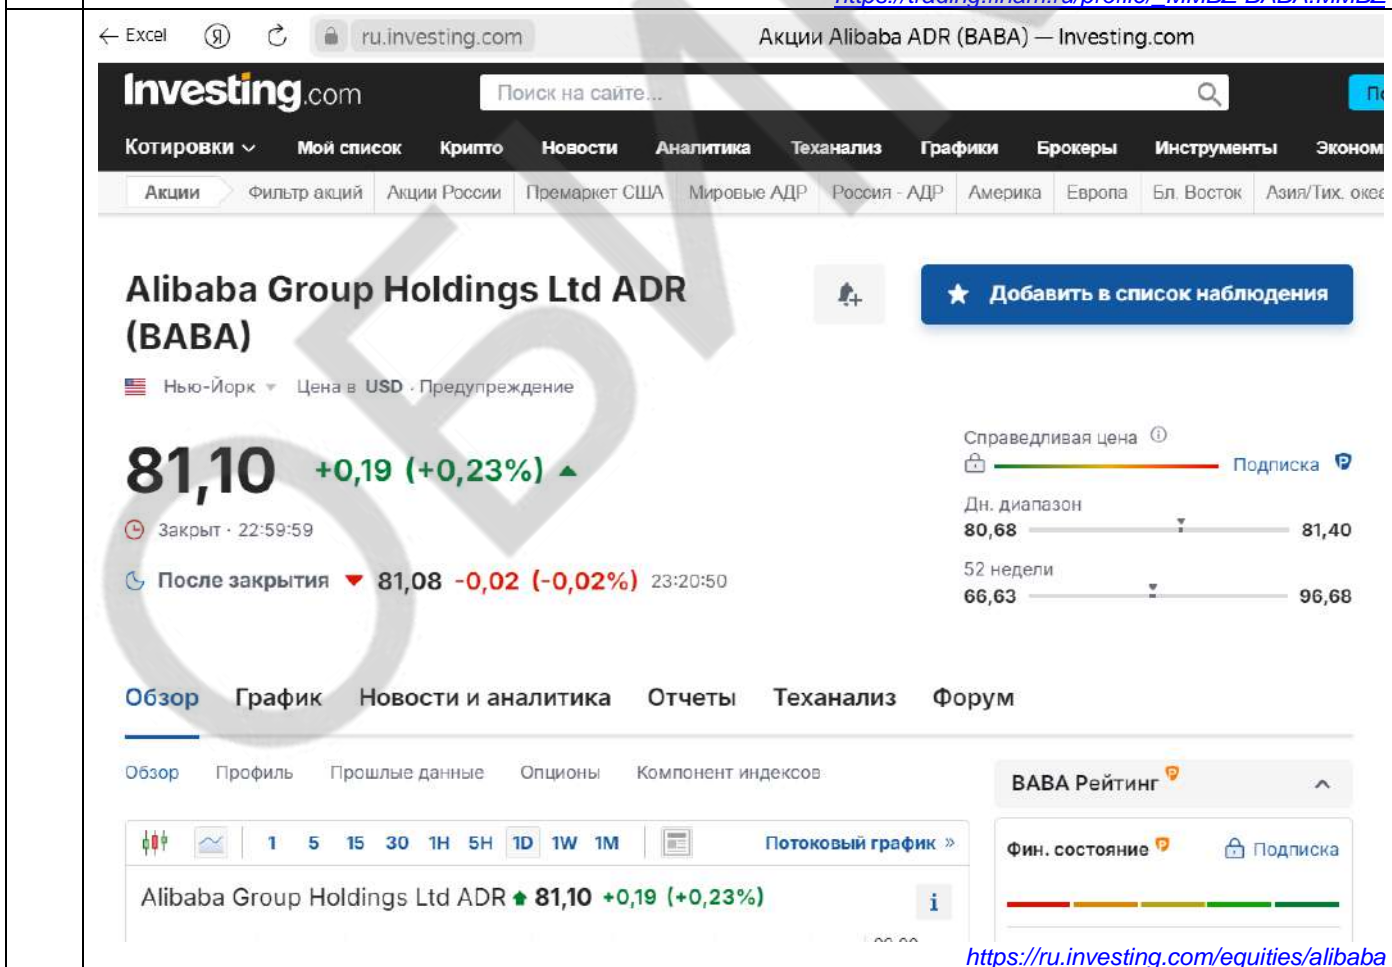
← Excel ru.investing.com Акции Alibaba ADR (BABA) — Investing.com

Investing.com Поиск на сайте...

Котировки Мой список Крипто Новости Аналитика Теханализ Графики Брокеры Инструменты Эконом

Акции Фильтр акций Акции России Премаркет США Мировые АДР Россия - АДР Америка Европа Бл. Восток Азия/Тих. океа

Alibaba Group Holdings Ltd ADR (BABA)

Добавить в список наблюдения

Нью-Йорк Цена в USD · Предупреждение

81,10 +0,19 (+0,23%)

Закрыт · 22:59:59

После закрытия 81,08 -0,02 (-0,02%) 23:20:50

Справедливая цена

Подписка

Дн. диапазон

80,68 81,40

52 недели

66,63 96,68

Обзор График Новости и аналитика Отчеты Теханализ Форум

Обзор Профиль Прошлые данные Опционы Компонент индексов

BABA Рейтинг

1 5 15 30 1H 5H 1D 1W 1M Потоковый график »

Фин. состояние Подписка

Alibaba Group Holdings Ltd ADR 81,10 +0,19 (+0,23%)

https://ru.investing.com/equities/alibaba